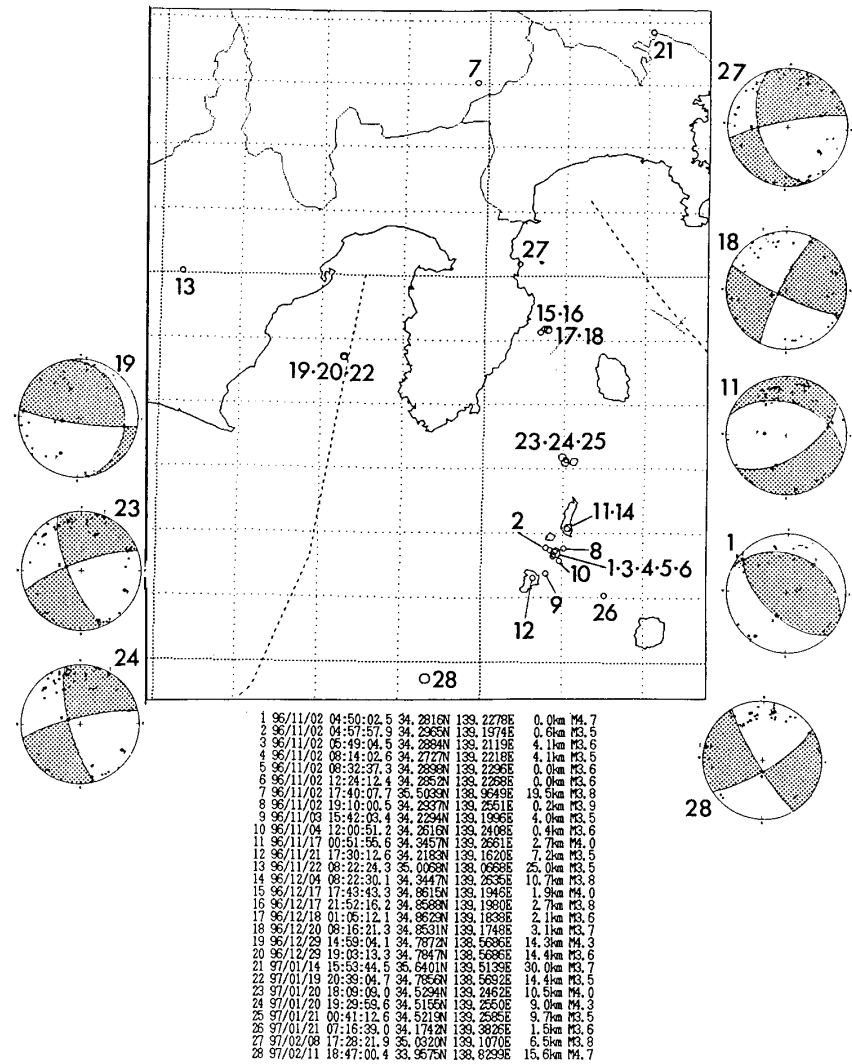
7
21
27
27
18
13
15·16
17·18
19·20·22
19
11
23·24·25
23
11·14
2
8
1·3·4·5·6
1
10
9
26
12
24
28
28

1 96/11/02 04:50:02.5 34.2816N 139.2278E 0.0km M4.7
2 96/11/02 04:57:57.9 34.2965N 139.1974E 0.6km M3.5
3 96/11/02 05:49:04.5 34.2884N 139.2119E 4.1km M3.6
4 96/11/02 08:14:02.6 34.2727N 139.2218E 4.1km M3.5
5 96/11/02 08:32:37.3 34.2898N 139.2295E 0.0km M3.6
6 96/11/02 12:24:12.4 34.2852N 139.2298E 0.0km M3.6
7 96/11/02 17:40:07.7 35.5039N 138.9649E 19.5km M3.8
8 96/11/02 19:10:00.5 34.2937N 139.2551E 0.2km M3.9
9 96/11/03 15:42:03.4 34.2294N 139.1996E 4.0km M3.5
10 96/11/04 12:00:51.2 34.2616N 139.2408E 0.4km M3.6
11 96/11/17 00:51:55.6 34.3457N 139.2661E 2.7km M4.0
12 96/11/21 17:30:12.6 34.2183N 139.1620E 7.2km M3.5
13 96/11/22 08:22:24.3 35.0068N 138.0668E 25.0km M3.5
14 96/12/04 08:22:30.1 34.3444N 139.2635E 10.7km M3.8
15 96/12/17 17:43:43.3 34.8615N 139.1946E 1.9km M4.0
16 96/12/17 21:52:16.2 34.8588N 139.1980E 2.7km M3.8
17 96/12/18 01:05:12.1 34.8629N 139.1838E 2.1km M3.6
18 96/12/20 08:16:21.3 34.8531N 139.1748E 3.1km M3.7
19 96/12/29 14:59:04.1 34.7872N 138.5686E 14.3km M4.3
20 96/12/29 19:03:13.3 34.7847N 138.5686E 14.4km M3.6
21 97/01/14 15:53:44.5 35.6401N 139.5139E 30.0km M3.7
22 97/01/19 20:39:04.7 34.7856N 138.5692E 14.4km M3.5
23 97/01/20 18:09:03.0 34.5294N 139.2462E 10.5km M4.0
24 97/01/20 19:29:59.6 34.5155N 139.2550E 9.0km M4.3
25 97/01/21 00:41:12.6 34.5219N 139.2585E 9.7km M3.5
26 97/01/21 07:16:39.0 34.1742N 139.3826E 1.5km M3.6
27 97/02/08 17:28:21.9 35.0320N 139.1070E 6.5km M3.8
28 97/02/11 18:47:00.4 33.9575N 138.8299E 15.6km M4.7